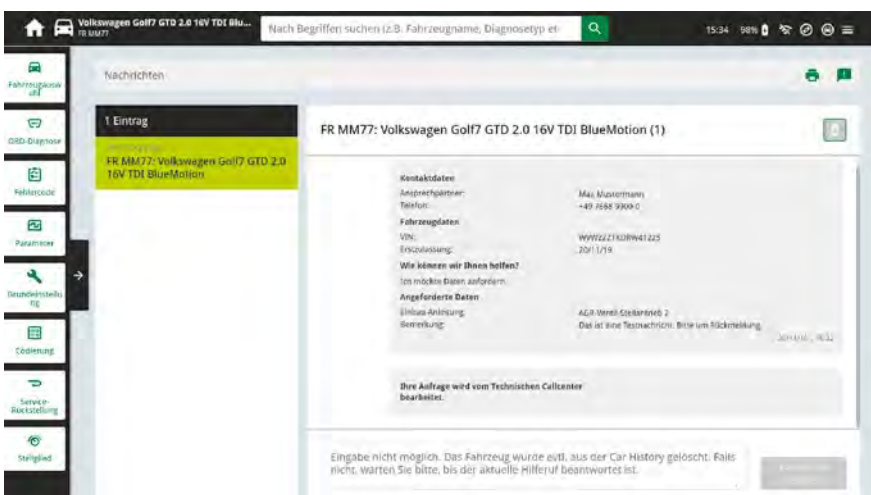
Volkswagen Golf7 GTD 2.0 16V TDI Blu...
FR MM77

Nach Begriffen suchen (z.B. Fahrzeugname, Diagnosetyp et

15:34 98%

Fahrzeugauswahl

OBD-Diagnose

Fehlercode

Parameter

Grundeinstellung

Codierung

Service-Rückstellung

Stellglied

Nachrichten

1 Eintrag

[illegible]

FR MM77: Volkswagen Golf7 GTD 2.0 16V TDI BlueMotion

FR MM77: Volkswagen Golf7 GTD 2.0 16V TDI BlueMotion (1)

Kontaktdaten

Ansprechpartner: Max Mustermann

Telefon: +49 7688 9999-0

Fahrzeugdaten

VIN: WVWZZZ1KZBW41225

Erstzulassung: 20/11/19

Wie können wir Ihnen helfen?

Ich möchte Daten anfordern.

Angeforderte Daten

Einbau-Anleitung: AGR-Ventil-Stellantrieb 2

Bemerkung: Das ist eine Testnachricht. Bitte um Rückmeldung.

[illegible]

Ihre Anfrage wird vom Technischen Callcenter bearbeitet.

Eingabe nicht möglich. Das Fahrzeug wurde evtl. aus der Car History gelöscht. Falls nicht, warten Sie bitte, bis der aktuelle Hilferuf beantwortet ist.

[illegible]